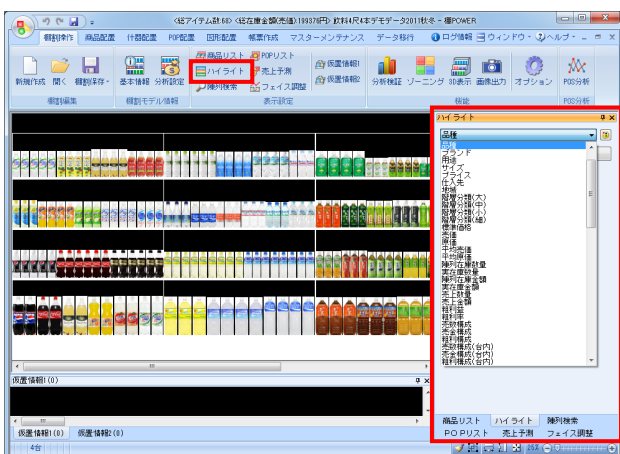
<総アイテム数:88> <総在庫金額(売価):199376円> 飲料4尺4本デモデータ2011秋冬 - 棚POWER

棚割作成 商品配置 什器配置 POP配置 図形配置 帳票作成 マスターメンテナンス データ移行 ログ情報 ウィンドウ ヘルプ

新規作成 開く 棚割保存 基本情報 分析設定 商品リスト POPリスト ハイライト 売上予測 陳列検索 フェイス調整 仮置情報1 仮置情報2 分析検証 ゾーニング 3D表示 画像出力 オプション POS分析

棚割編集 棚割モデル情報 表示設定 機能 POS分析

ハイライト

品種

品種
ブランド
用途
サイズ
フレーバー
容量
地域
階層分類(大)
階層分類(中)
階層分類(小)
階層分類(細)
標準価格
売価
原価
中心売価
中心原価
陳列在庫数量
実在庫数量
陳列在庫金額
実在庫金額
売上数量
売上金額
粗利額
粗利率
売数構成
売金構成
粗利構成
売数構成(台内)
売金構成(台内)
粗利構成(台内)

商品リスト ハイライト 陳列検索
POPリスト 売上予測 フェイス調整

仮置情報1 (0)

仮置情報1 (0) 仮置情報2 (0)

4台